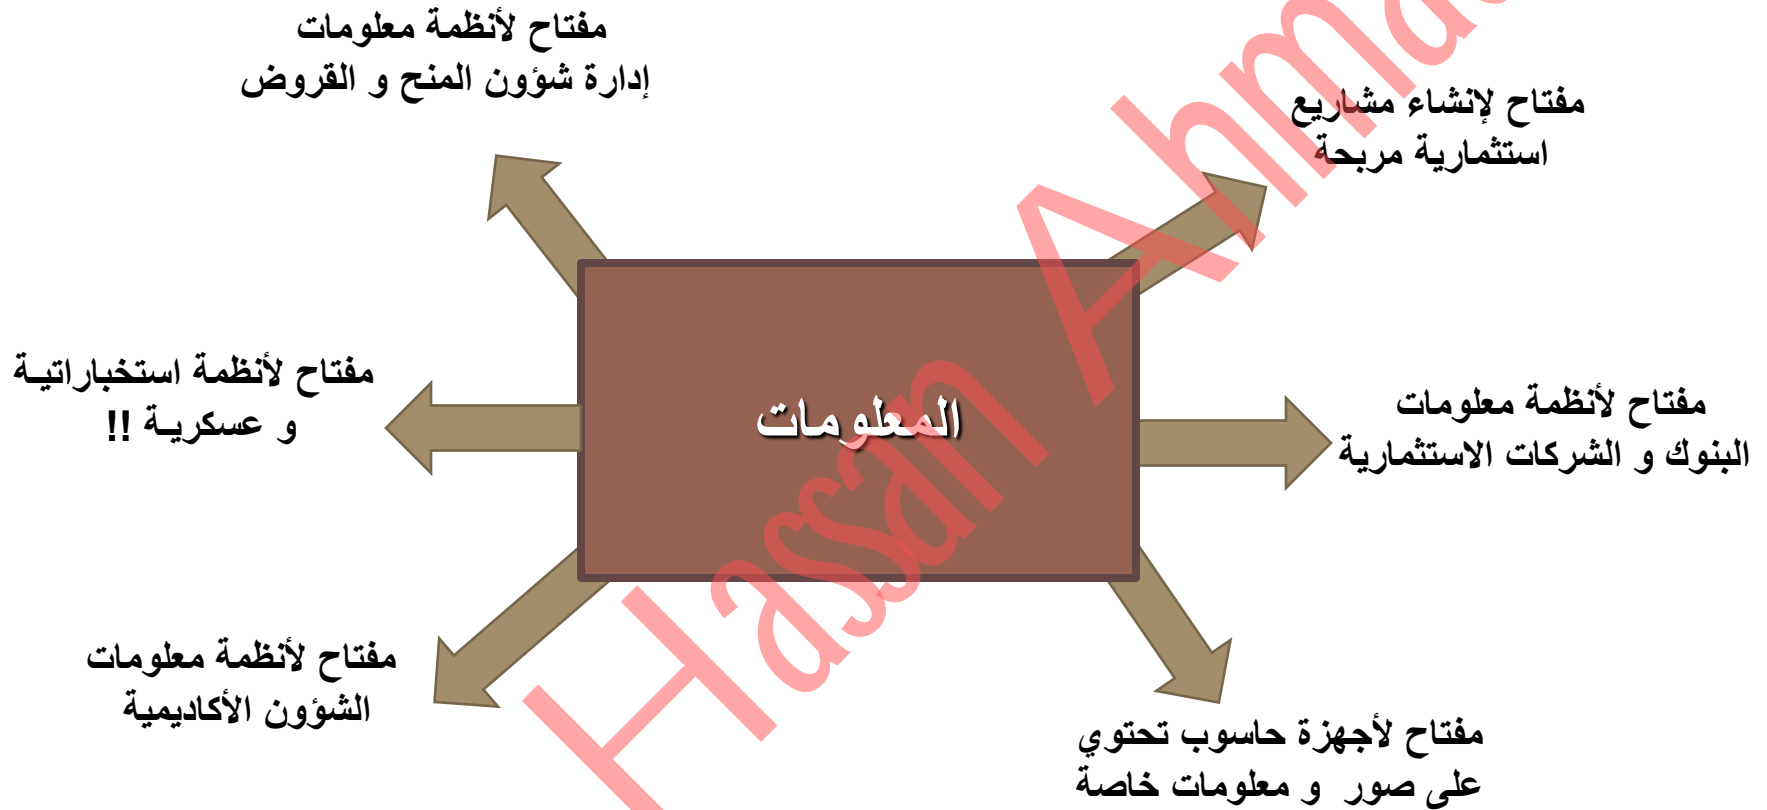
مفتاح لأنظمة معلومات إدارة شؤون المنح و القروض

مفتاح لإنشاء مشاريع استثمارية مربحة

مفتاح لأنظمة استخباراتيـة و عسكريـة !!

المعلومات

مفتاح لأنظمة معلومات البنوك و الشركات الاستثمارية

مفتاح لأنظمة معلومات الشؤون الأكاديمية

مفتاح لأجهزة حاسوب تحتوي على صور و معلومات خاصة

Hasan Ahmad